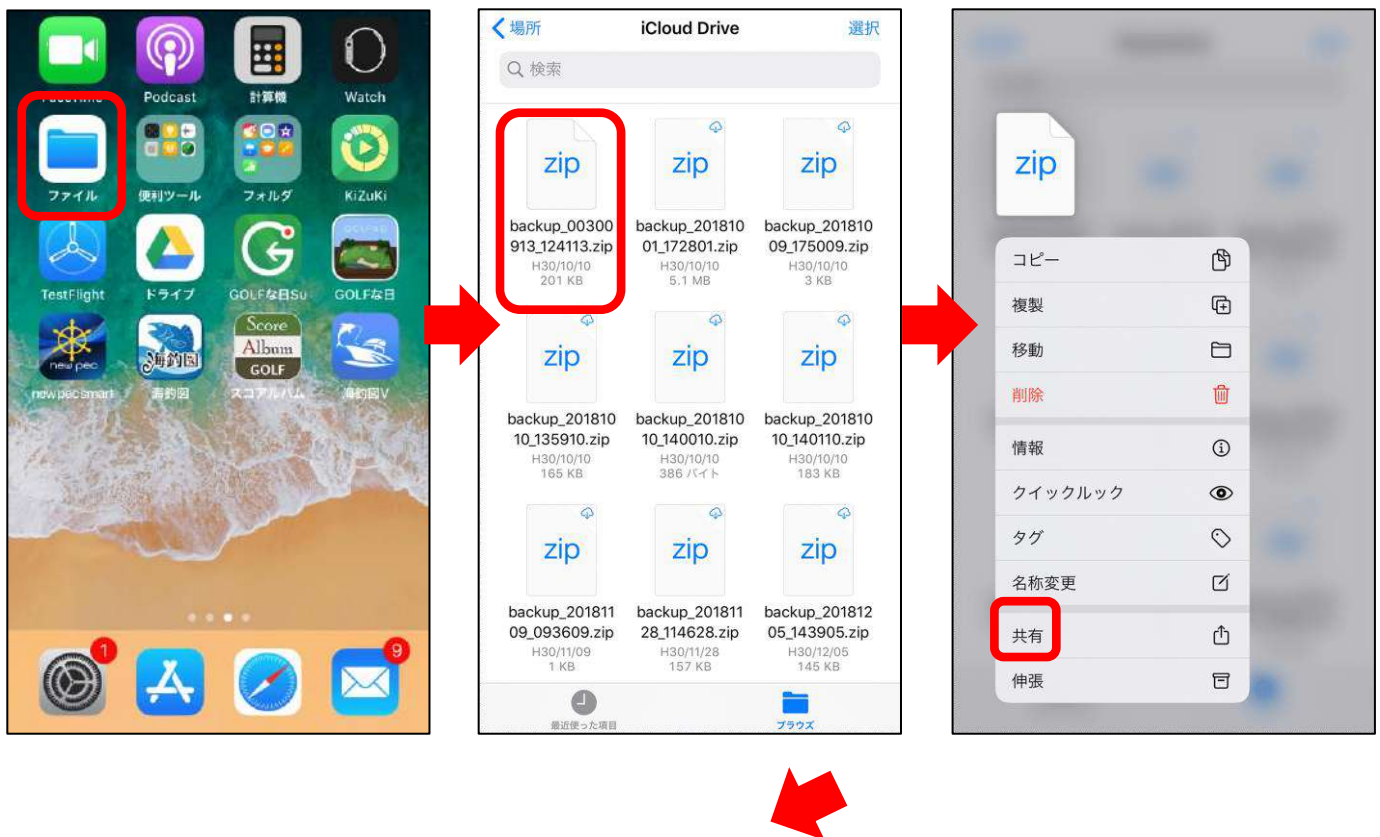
Podcast
計算機
Watch
ファイル
便利ツール
フォルダ
KiZuKi
TestFlight
ドライブ
GOLFな日Su
GOLFな日
Score
Album
GOLF
new pec smart
海釣図
スコアルバム
海釣図V
1
9

場所
iCloud Drive
選択
検索
zip
backup_00300913_124113.zip
H30/10/10
201 KB
zip
backup_20181001_172801.zip
H30/10/10
5.1 MB
zip
backup_20181009_175009.zip
H30/10/10
3 KB
zip
backup_20181010_135910.zip
H30/10/10
165 KB
zip
backup_20181010_140010.zip
H30/10/10
386 バイト
zip
backup_20181010_140110.zip
H30/10/10
183 KB
zip
backup_20181109_093609.zip
H30/11/09
1 KB
zip
backup_20181128_114628.zip
H30/11/28
157 KB
zip
backup_20181205_143905.zip
H30/12/05
145 KB
最近使った項目
ブラウズ

zip
コピー
複製
移動
削除
情報
クイックルック
タグ
名称変更
共有
伸張